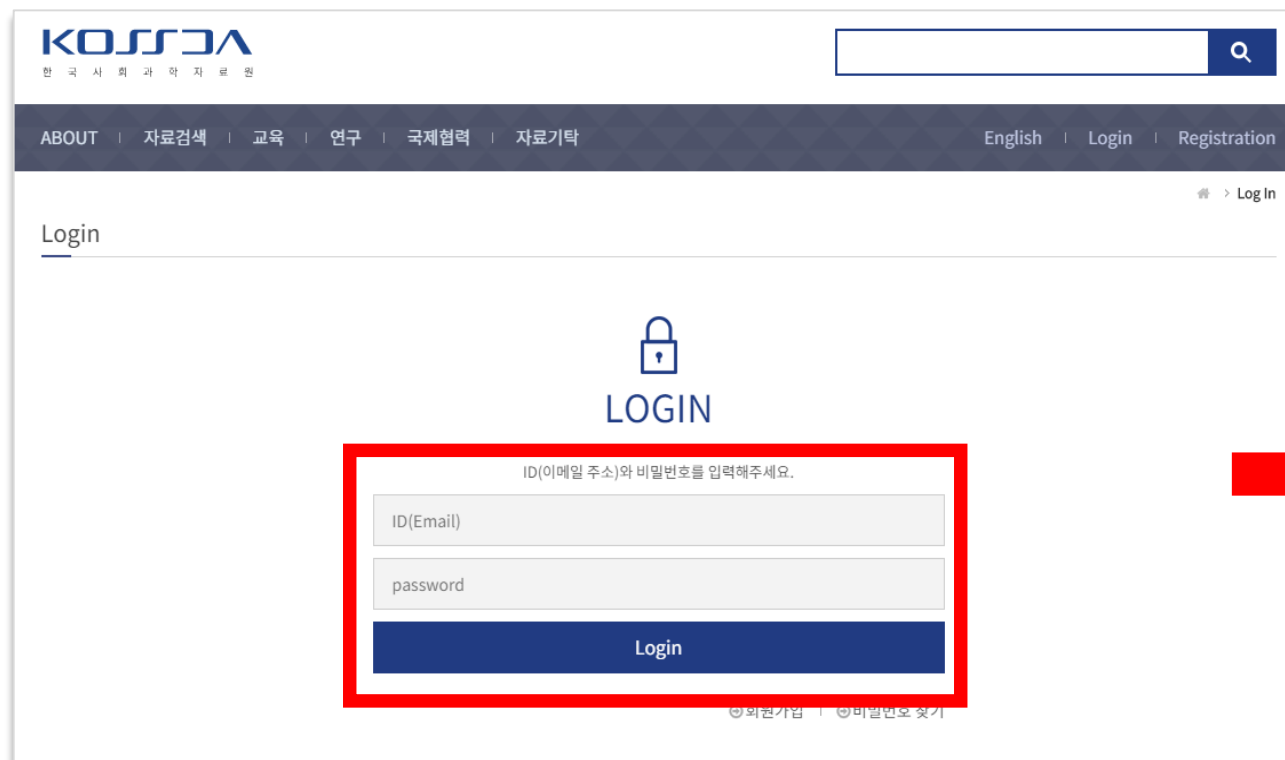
KOSSDA
한 국 사 회 과 학 자 료 원

ABOUT | 자료검색 | 교육 | 연구 | 국제협력 | 자료기탁

English | Login | Registration

> Log In

Login

LOGIN

ID(이메일 주소)와 비밀번호를 입력해주세요.

ID(Email)

password

Login

회원가입 | 비밀번호 찾기